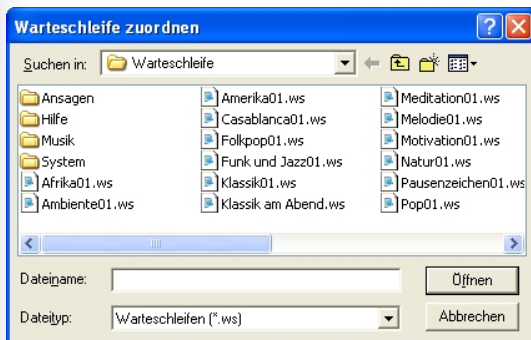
Warteschleife zuordnen

Suchen in: Warteschleife

Ansagen
Hilfe
Musik
System
Afrika01.ws
Ambiente01.ws

Amerika01.ws
Casablanca01.ws
Folkpop01.ws
Funk und Jazz01.ws
Klassik01.ws
Klassik am Abend.ws

Meditation01.ws
Melodie01.ws
Motivation01.ws
Natur01.ws
Pausenzeichen01.ws
Pop01.ws

Dateiname:
Öffnen

Dateityp: Warteschleifen (*.ws)
Abbrechen